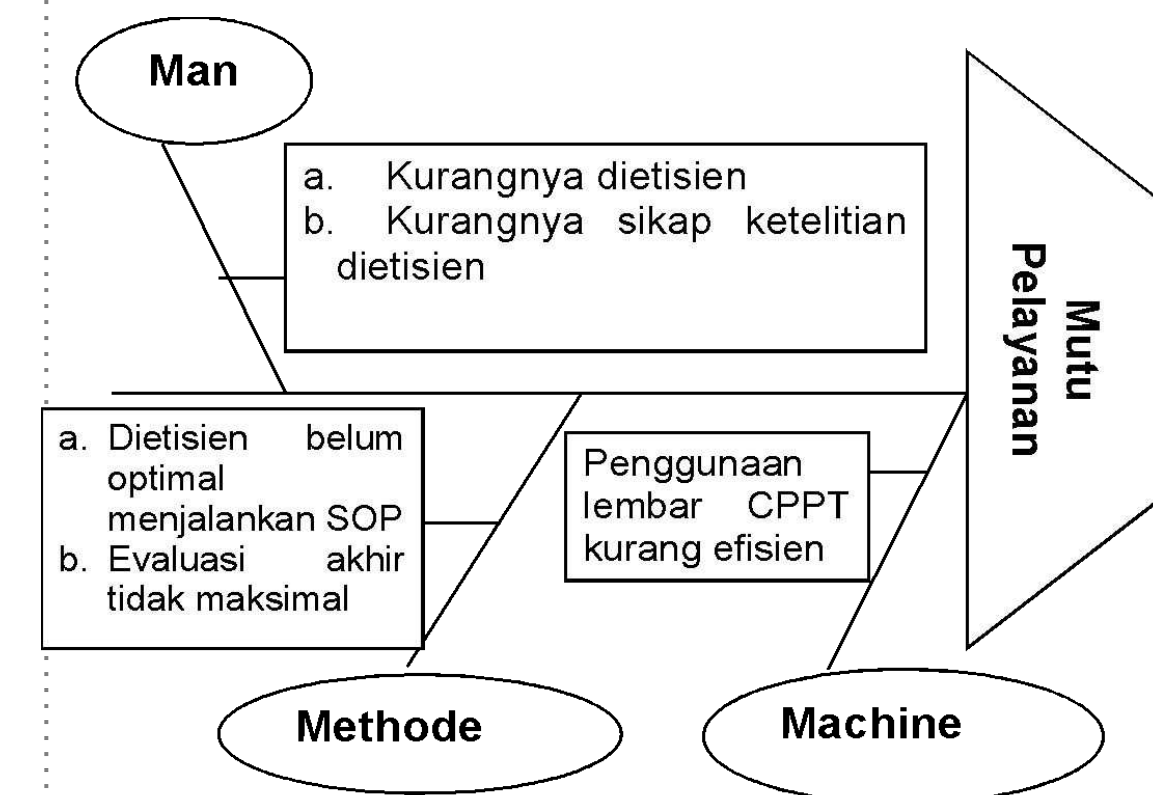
Man

a. Kurangnya dietisien
b. Kurangnya sikap ketelitian dietisien

Mutu Pelayanan

a. Dietisien belum optimal menjalankan SOP
b. Evaluasi akhir tidak maksimal

Penggunaan lembar CPPT kurang efisien

Methode

Machine